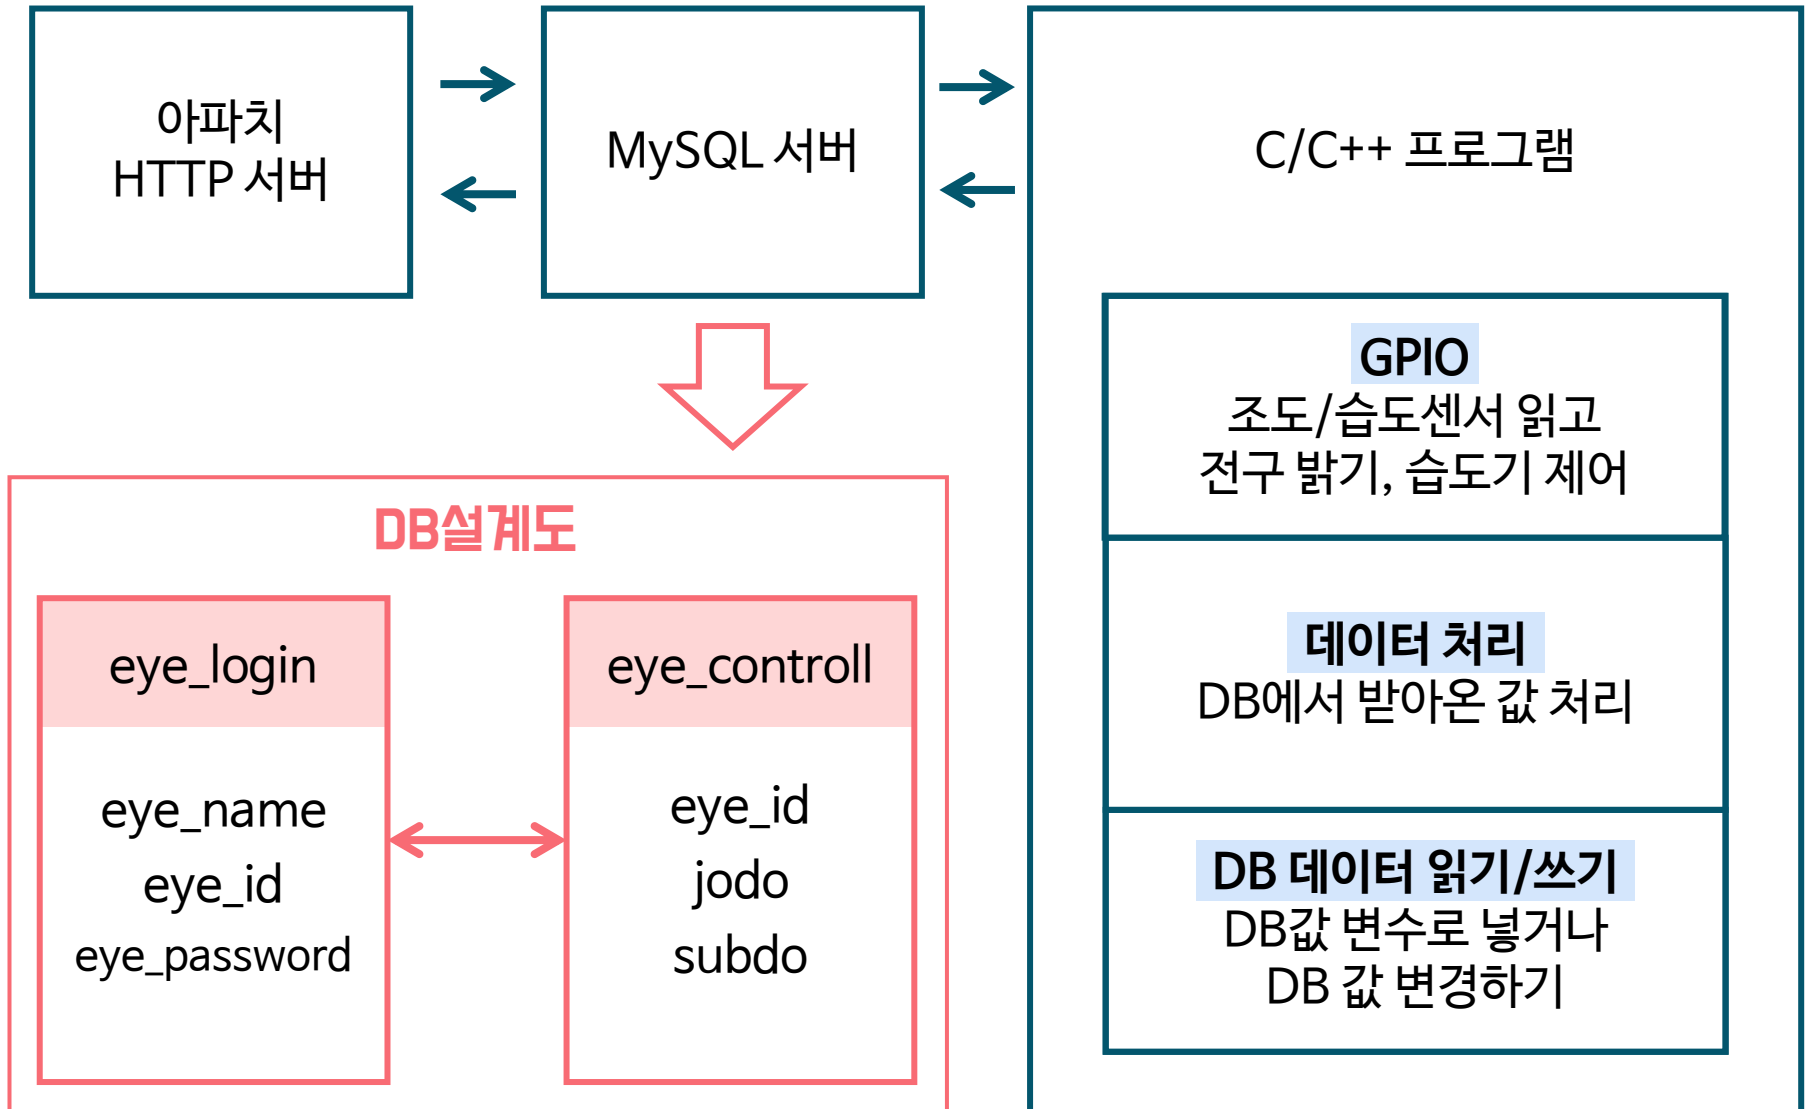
아파치
HTTP 서버

MySQL 서버

C/C++ 프로그램

GPIO
조도/습도센서 읽고
전구 밝기, 습도기 제어

데이터 처리
DB에서 받아온 값 처리

DB 데이터 읽기/쓰기
DB값 변수로 넣거나
DB 값 변경하기

DB설계도

| eye_login |
|---|
| eye_name |
| eye_id |
| eye_password |

| eye_controll |
|---|
| eye_id |
| jodo |
| subdo |